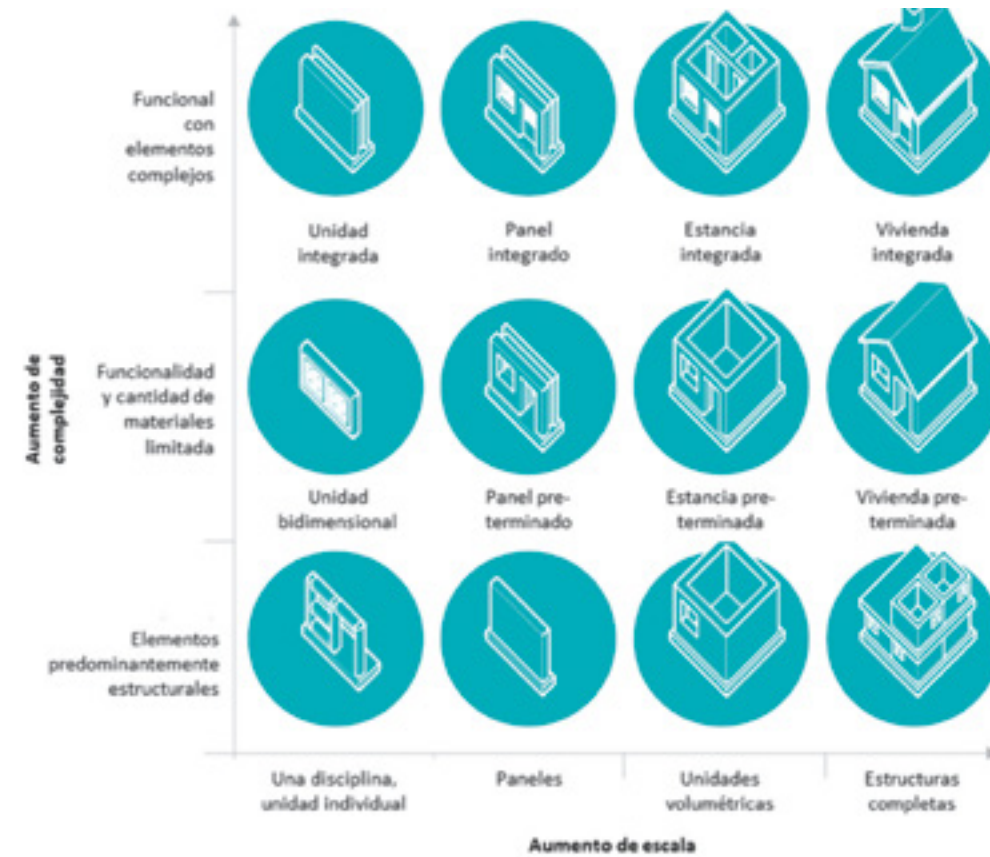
Aumento de complejidad

Funcional con elementos complejos

Unidad integrada

Panel integrado

Estancia integrada

Vivienda integrada

Funcionalidad y cantidad de materiales limitada

Unidad bidimensional

Panel preterminado

Estancia preterminada

Vivienda preterminada

Elementos predominantemente estructurales

Una disciplina, unidad individual

Paneles

Unidades volumétricas

Estructuras completas

Aumento de escala